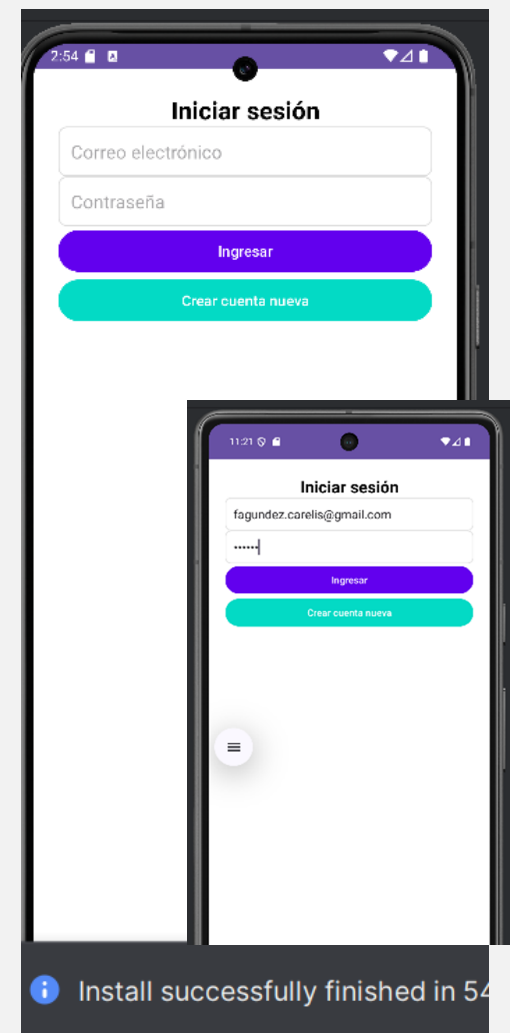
2:54

Iniciar sesión

Correo electrónico

Contraseña

Ingresar

Crear cuenta nueva

11:21

Iniciar sesión

fagundez.carelis@gmail.com

••••••

Ingresar

Crear cuenta nueva

Install successfully finished in 54